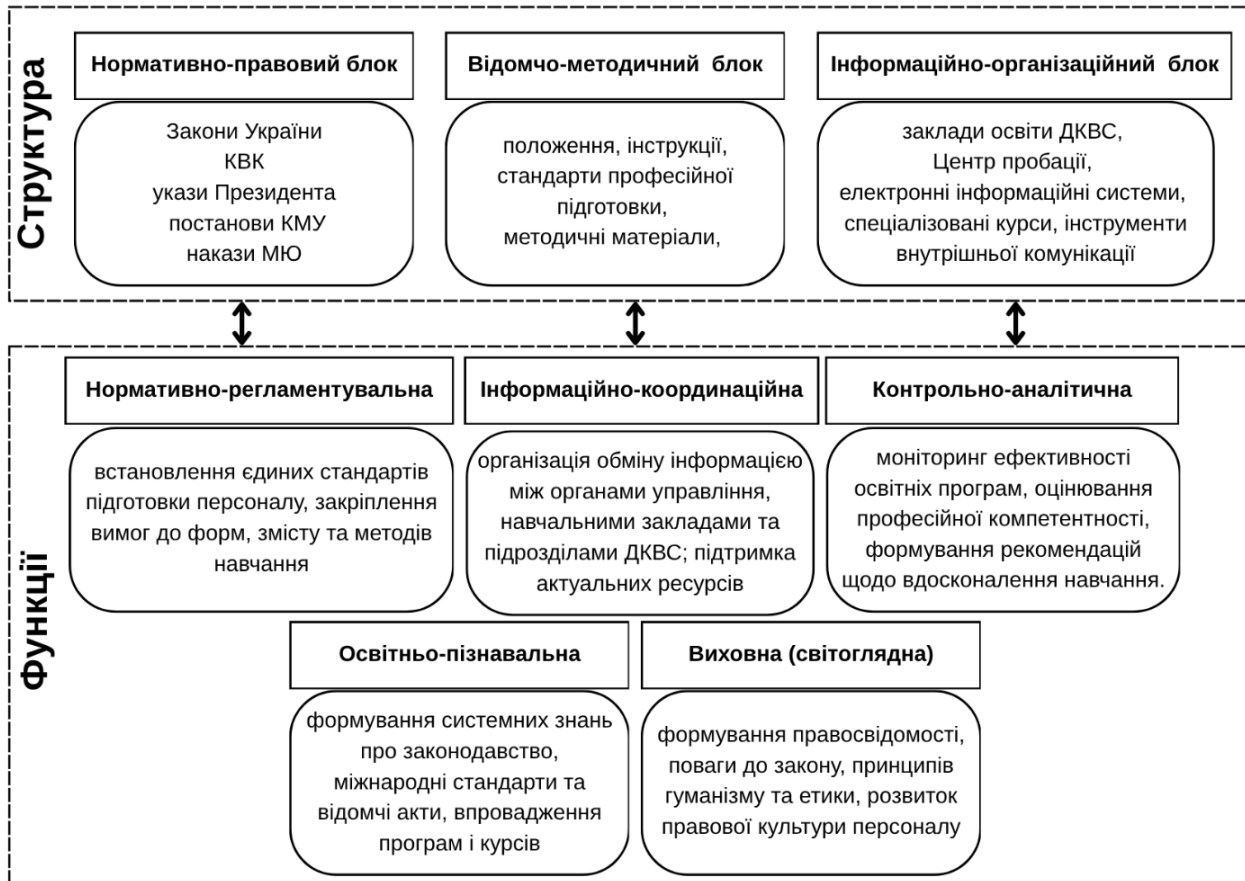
Структура

Нормативно-правовий блок

Закони України
КВК
укази Президента
постанови КМУ
накази МЮ

Відомчо-методичний блок

положення, інструкції, стандарти професійної підготовки, методичні матеріали,

Інформаційно-організаційний блок

заклади освіти ДКВС, Центр пробації, електронні інформаційні системи, спеціалізовані курси, інструменти внутрішньої комунікації

Функції

Нормативно-регламентувальна

встановлення єдиних стандартів підготовки персоналу, закріплення вимог до форм, змісту та методів навчання

Інформаційно-координаційна

організація обміну інформацією між органами управління, навчальними закладами та підрозділами ДКВС; підтримка актуальних ресурсів

Контрольно-аналітична

моніторинг ефективності освітніх програм, оцінювання професійної компетентності, формування рекомендацій щодо вдосконалення навчання.

Освітньо-пізнавальна

формування системних знань про законодавство, міжнародні стандарти та відомчі акти, впровадження програм і курсів

Виховна (світоглядна)

формування правосвідомості, поваги до закону, принципів гуманізму та етики, розвиток правової культури персоналу